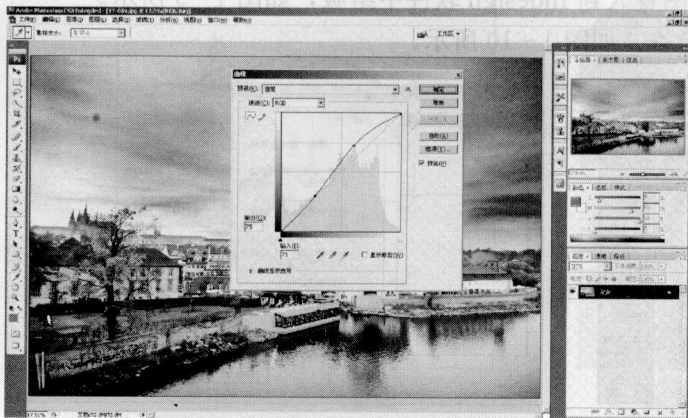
Adobe Photoshop CS Extended - [17-03.jpg @ 17.1%(RGB/8#)]
文件(F) 编辑(E) 图像(I) 图层(L) 选择(S) 滤镜(T) 分析(A) 视图(V) 窗口(W) 帮助(H)
取样大小: 取样点
工作区
曲线
预设(R): 自定
确定
取消
通道(C): RGB
平滑(M)
自动(A)
选项(T)...
预览(P)
输出(O):
75
输入(I):
71
显示修剪(W)
曲线显示选项
导航器 直方图 信息
颜色 色板 样式
图层 通道 路径
背景
17.1%
文档:72.9M/72.9M